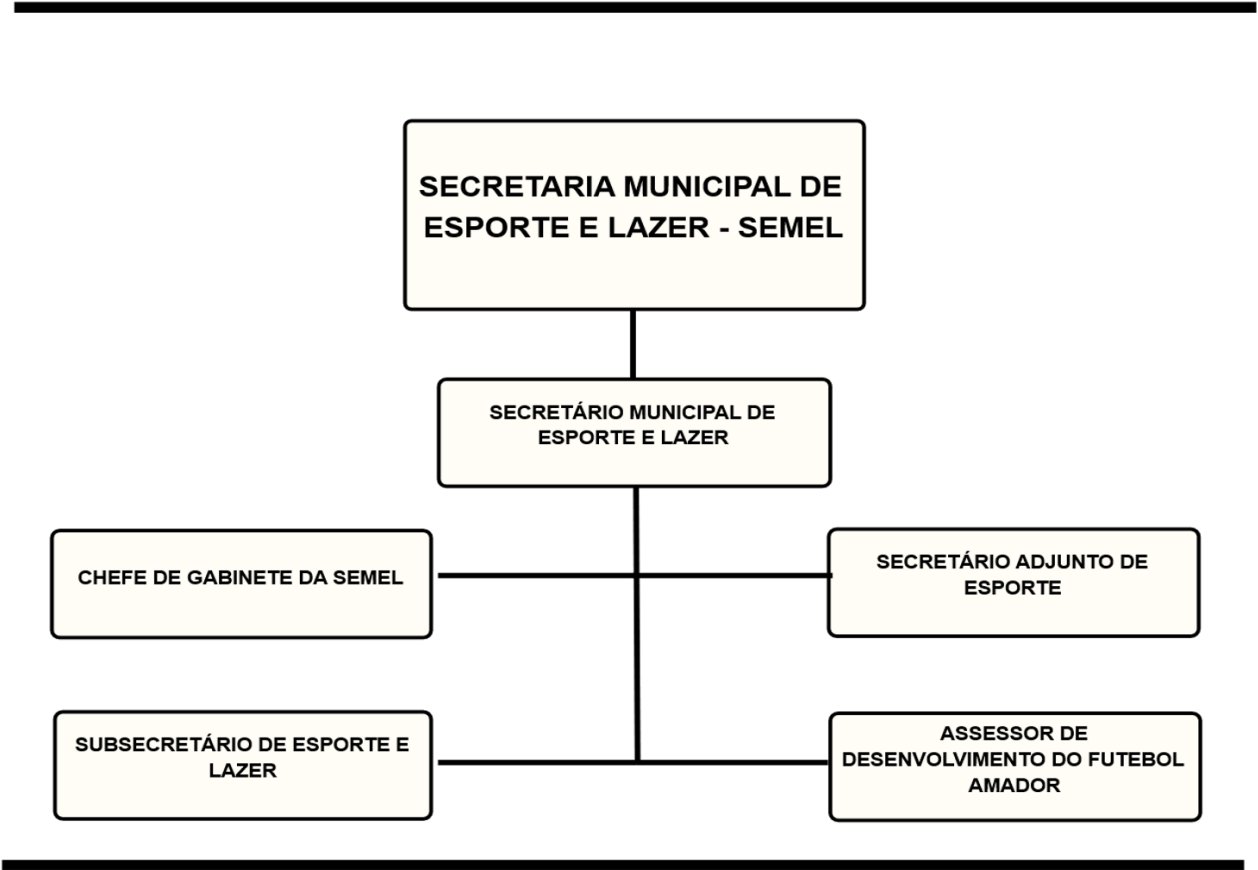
SECRETARIA MUNICIPAL DE ESPORTE E LAZER - SEMEL

SECRETÁRIO MUNICIPAL DE ESPORTE E LAZER

CHEFE DE GABINETE DA SEMEL

SECRETÁRIO ADJUNTO DE ESPORTE

SUBSECRETÁRIO DE ESPORTE E LAZER

ASSESSOR DE DESENVOLVIMENTO DO FUTEBOL AMADOR